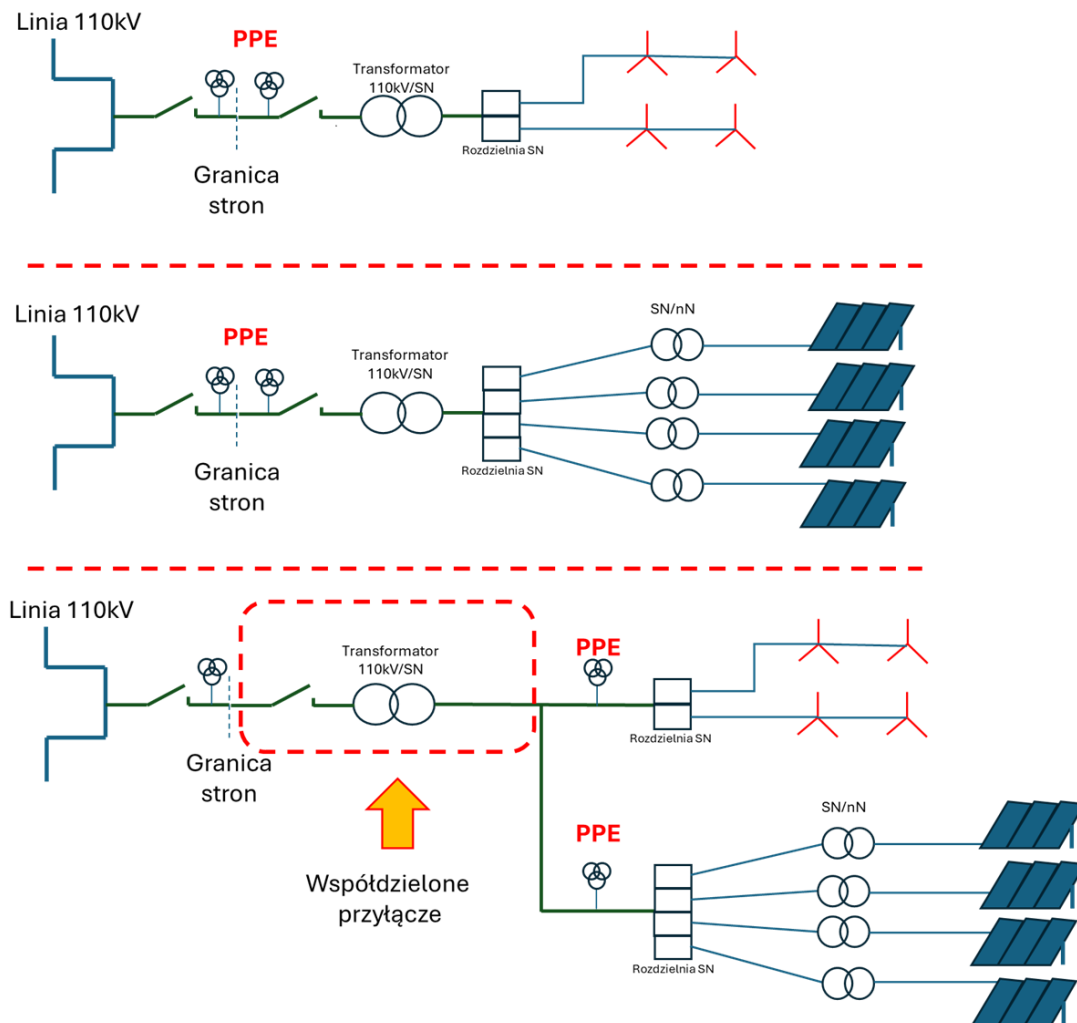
Linia 110kV

PPE

Transformator 110kV/SN

Rozdzielnia SN

Granica stron

Linia 110kV

PPE

Transformator 110kV/SN

SN/nN

Rozdzielnia SN

Granica stron

Linia 110kV

Transformator 110kV/SN

PPE

Rozdzielnia SN

Granica stron

PPE

SN/nN

Współdzielone przyłącze

Rozdzielnia SN